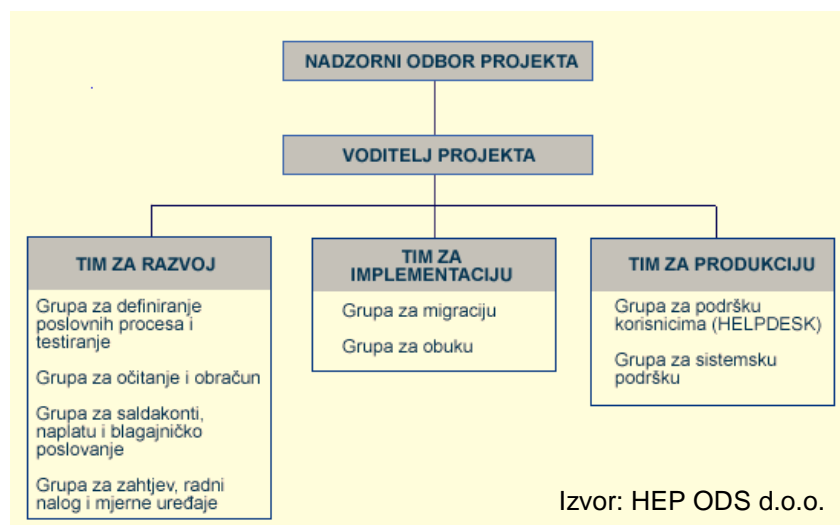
NADZORNI ODBOR PROJEKTA

VODITELJ PROJEKTA

TIM ZA RAZVOJ

Grupa za definiranje poslovnih procesa i testiranje

Grupa za očitanje i obračun

Grupa za saldakonti, naplatu i blagajničko poslovanje

Grupa za zahtjev, radni nalog i mjerne uređaje

TIM ZA IMPLEMENTACIJU

Grupa za migraciju

Grupa za obuku

TIM ZA PRODUKCIJU

Grupa za podršku korisnicima (HELPDESK)

Grupa za sistemsku podršku

Izvor: HEP ODS d.o.o.